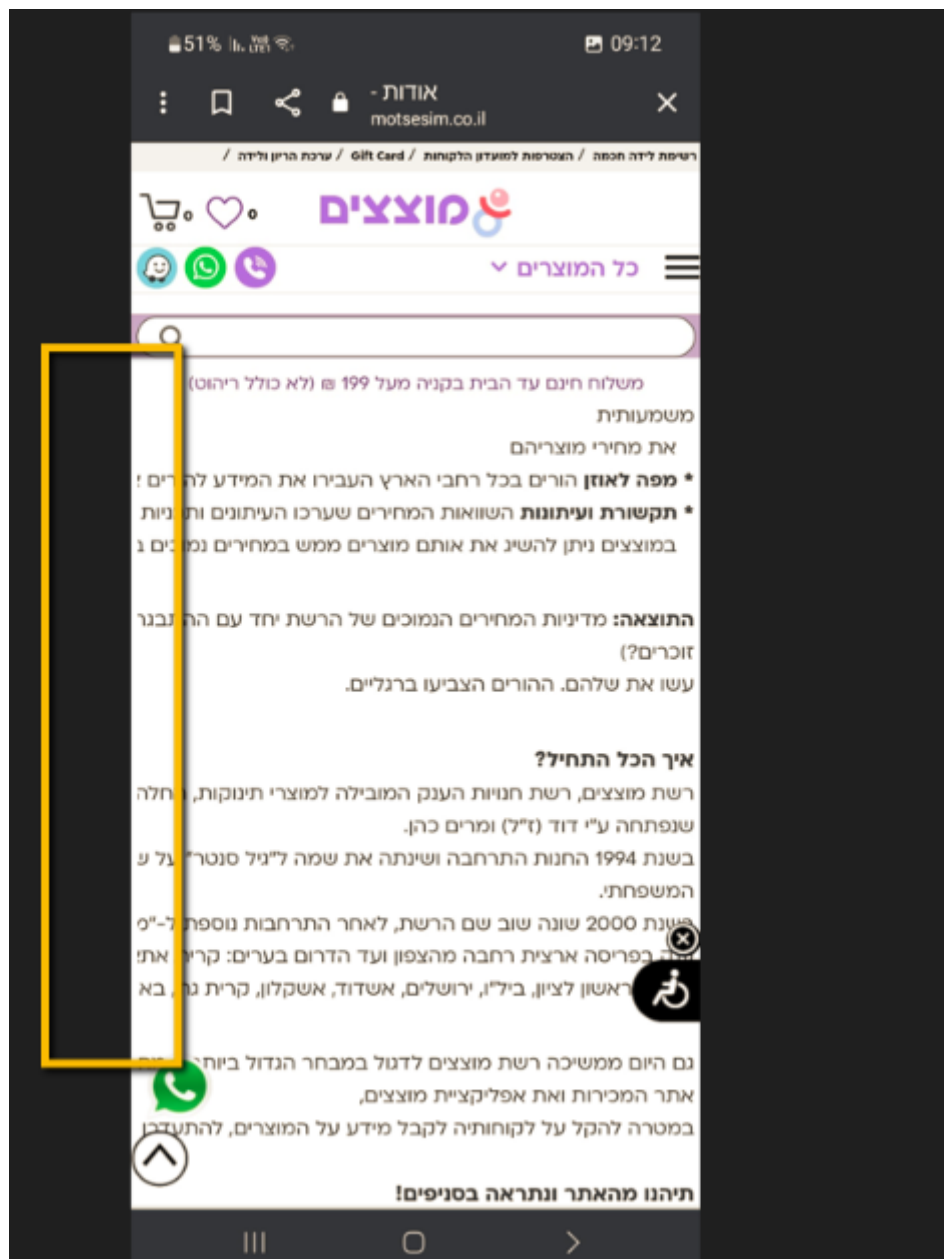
51% 09:12

אודות -
motsesim.co.il

רשימת לידה חכמה / הצטרפות למועדון הלקוחות / Gift Card / ערכת הריון ולידה /

מוצצים

0 0

כל המוצרים

משלוח חינם עד הבית בקניה מעל 199 ₪ (לא כולל ריהוט)

משמעותית
את מחירי מוצריהם
* **מפה לאוזן** הורים בכל רחבי הארץ העבירו את המידע לה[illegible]
* **תקשורת ועיתונות** השוואות המחירים שערכו העיתונים ות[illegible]
במוצצים ניתן להשיג את אותם מוצרים ממש במחירים נמ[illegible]

**התוצאה:** מדיניות המחירים הנמוכים של הרשת יחד עם ה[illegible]
זוכרים?)
עשו את שלהם. ההורים הצביעו ברגליים.

**איך הכל התחיל?**
רשת מוצצים, רשת חנויות הענק המובילה למוצרי תינוקות, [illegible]
שנפתחה ע"י דוד (ז"ל) ומרים כהן.
בשנת 1994 החנות התרחבה ושינתה את שמה ל"גיל סנטר" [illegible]
המשפחתי.
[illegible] שנת 2000 שונה שוב שם הרשת, לאחר התרחבות נוספת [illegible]
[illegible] בפריסה ארצית רחבה מהצפון ועד הדרום בערים: קרי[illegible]
ראשון לציון, ביל"ו, ירושלים, אשדוד, אשקלון, קרית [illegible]

גם היום ממשיכה רשת מוצצים לדגול במבחר הגדול ביות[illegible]
אתר המכירות ואת אפליקציית מוצצים,
במטרה להקל על לקוחותיה לקבל מידע על המוצרים, להתע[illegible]

**תיהנו מהאתר ונתראה בסניפים!**